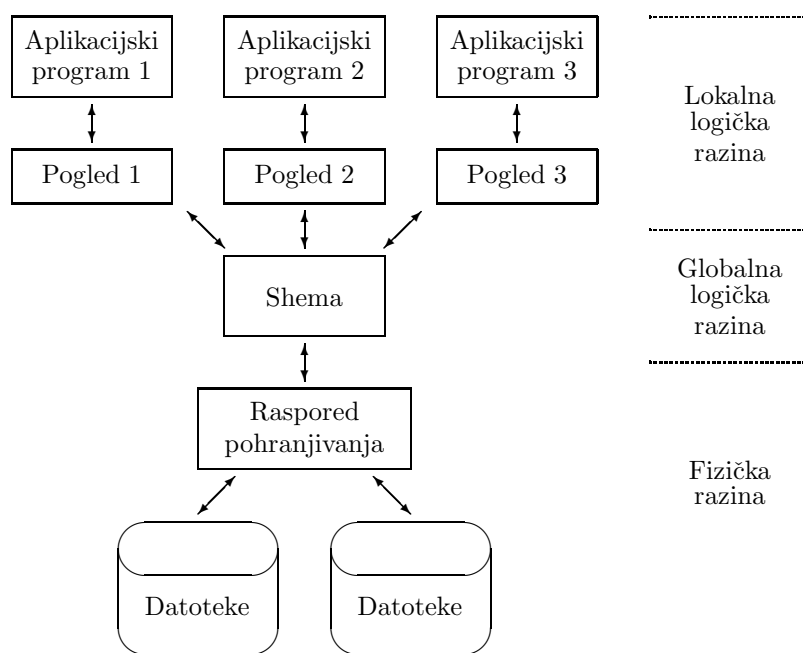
Aplikacijski program 1

Aplikacijski program 2

Aplikacijski program 3

Lokalna logička razina

Pogled 1

Pogled 2

Pogled 3

Shema

Globalna logička razina

Raspored pohranjivanja

Fizička razina

Datoteke

Datoteke